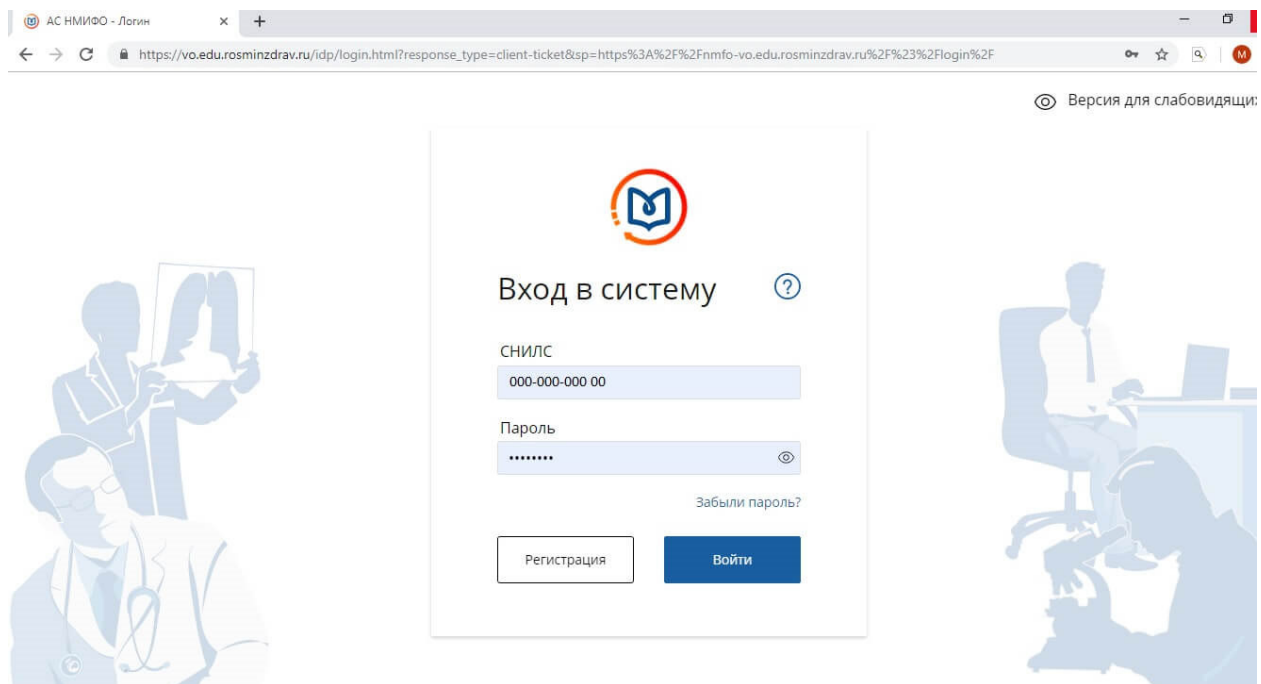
АС НМИФО - Логин ×
+

https://vo.edu.rosminzdrav.ru/idp/login.html?response_type=client-ticket&sp=https%3A%2F%2Fnmfo-vo.edu.rosminzdrav.ru%2F%23%2Flogin%2F

M

Версия для слабовидящи

Вход в систему

СНИЛС

000-000-000 00

Пароль

••••••••

Забыли пароль?

Регистрация

Войти